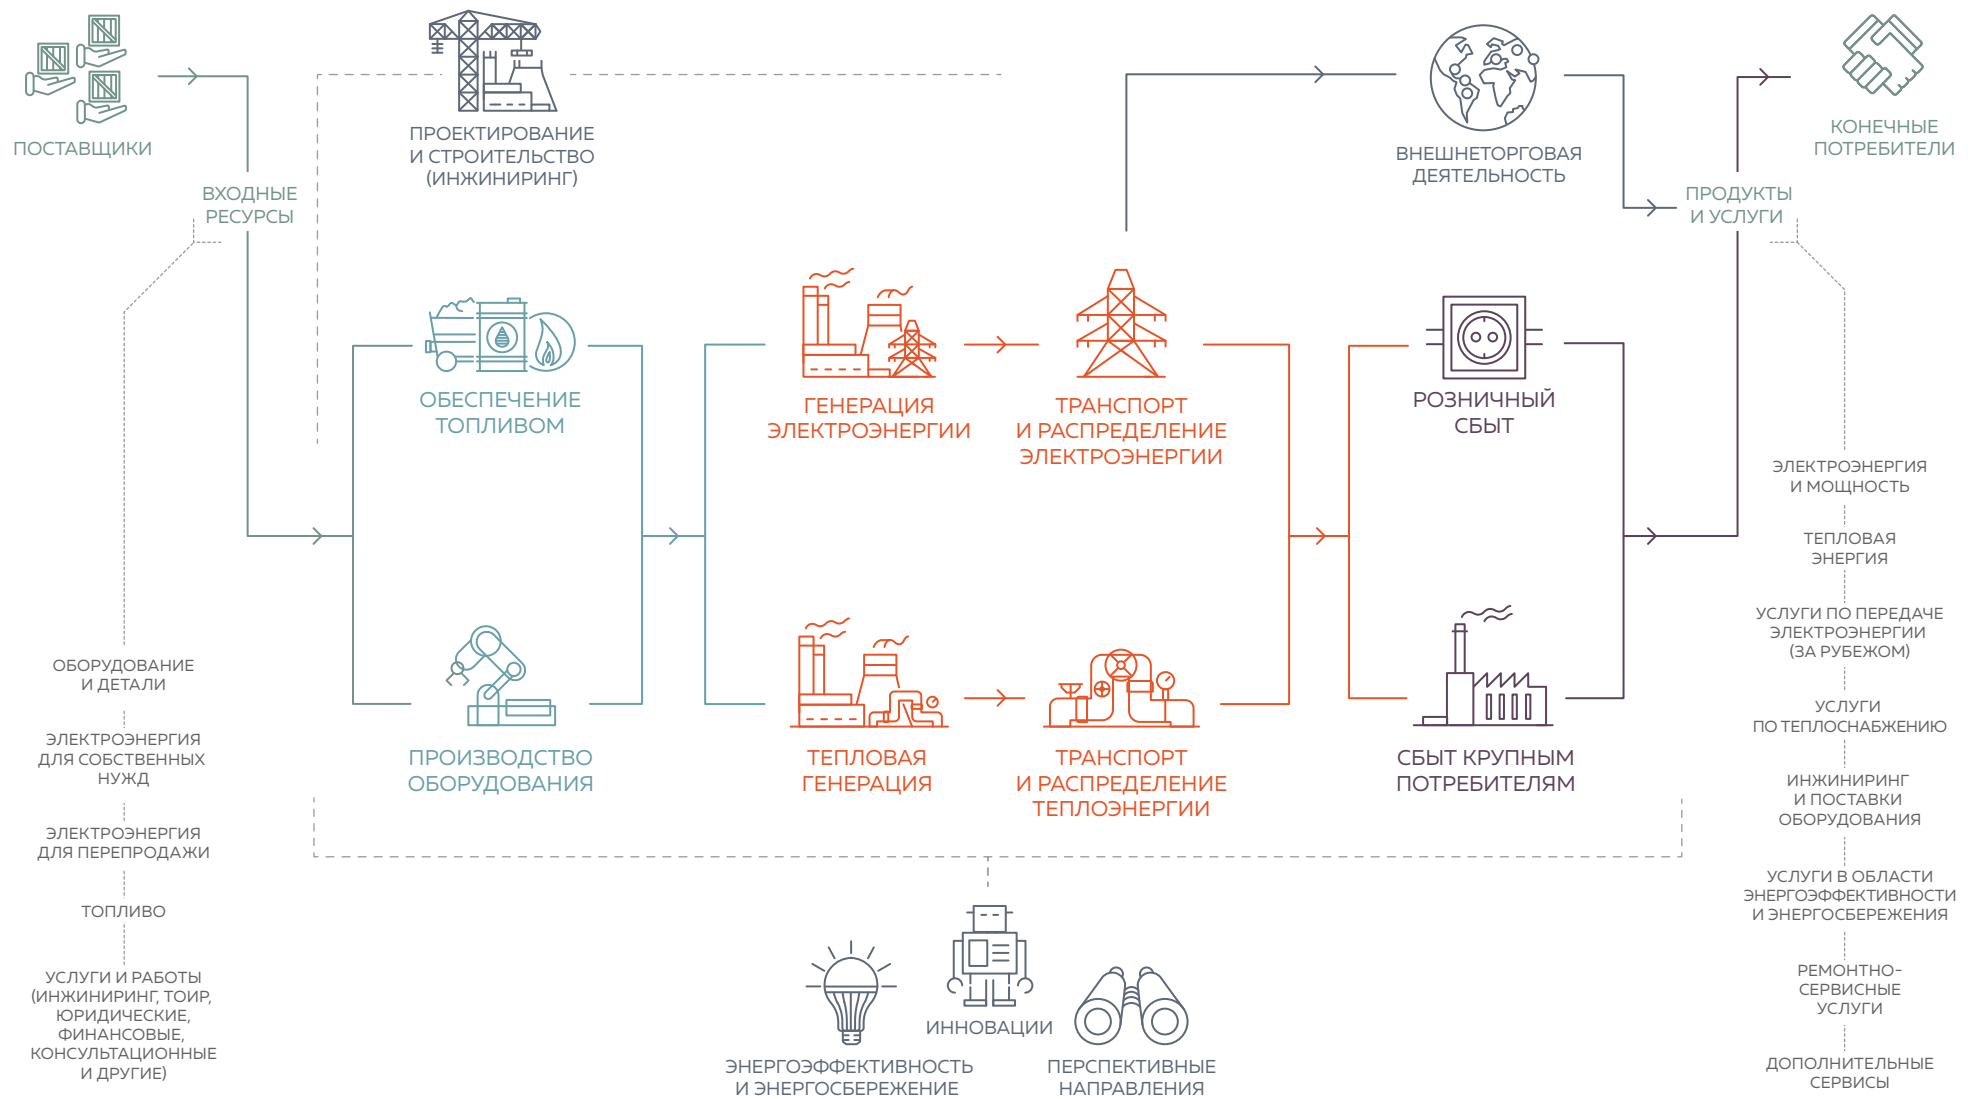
ПОСТАВЩИКИ

ВХОДНЫЕ РЕСУРСЫ

ПРОЕКТИРОВАНИЕ И СТРОИТЕЛЬСТВО (ИНЖИНИРИНГ)

ВНЕШНЕТОРГОВАЯ ДЕЯТЕЛЬНОСТЬ

КОНЕЧНЫЕ ПОТРЕБИТЕЛИ

ПРОДУКТЫ И УСЛУГИ

ОБЕСПЕЧЕНИЕ ТОПЛИВОМ

ГЕНЕРАЦИЯ ЭЛЕКТРОЭНЕРГИИ

ТРАНСПОРТ И РАСПРЕДЕЛЕНИЕ ЭЛЕКТРОЭНЕРГИИ

РОЗНИЧНЫЙ СБЫТ

ЭЛЕКТРОЭНЕРГИЯ И МОЩНОСТЬ

ТЕПЛОВАЯ ЭНЕРГИЯ

УСЛУГИ ПО ПЕРЕДАЧЕ ЭЛЕКТРОЭНЕРГИИ (ЗА РУБЕЖОМ)

УСЛУГИ ПО ТЕПЛОСНАБЖЕНИЮ

ИНЖИНИРИНГ И ПОСТАВКИ ОБОРУДОВАНИЯ

УСЛУГИ В ОБЛАСТИ ЭНЕРГОЭФФЕКТИВНОСТИ И ЭНЕРГОСБЕРЕЖЕНИЯ

РЕМОНТНО-СЕРВИСНЫЕ УСЛУГИ

ДОПОЛНИТЕЛЬНЫЕ СЕРВИСЫ

ОБОРУДОВАНИЕ И ДЕТАЛИ

ЭЛЕКТРОЭНЕРГИЯ ДЛЯ СОБСТВЕННЫХ НУЖД

ЭЛЕКТРОЭНЕРГИЯ ДЛЯ ПЕРЕПРОДАЖИ

ТОПЛИВО

УСЛУГИ И РАБОТЫ (ИНЖИНИРИНГ, ТОИР, ЮРИДИЧЕСКИЕ, ФИНАНСОВЫЕ, КОНСУЛЬТАЦИОННЫЕ И ДРУГИЕ)

ПРОИЗВОДСТВО ОБОРУДОВАНИЯ

ТЕПЛОВАЯ ГЕНЕРАЦИЯ

ТРАНСПОРТ И РАСПРЕДЕЛЕНИЕ ТЕПЛОЭНЕРГИИ

СБЫТ КРУПНЫМ ПОТРЕБИТЕЛЯМ

ИННОВАЦИИ

ЭНЕРГОЭФФЕКТИВНОСТЬ И ЭНЕРГОСБЕРЕЖЕНИЕ

ПЕРСПЕКТИВНЫЕ НАПРАВЛЕНИЯ